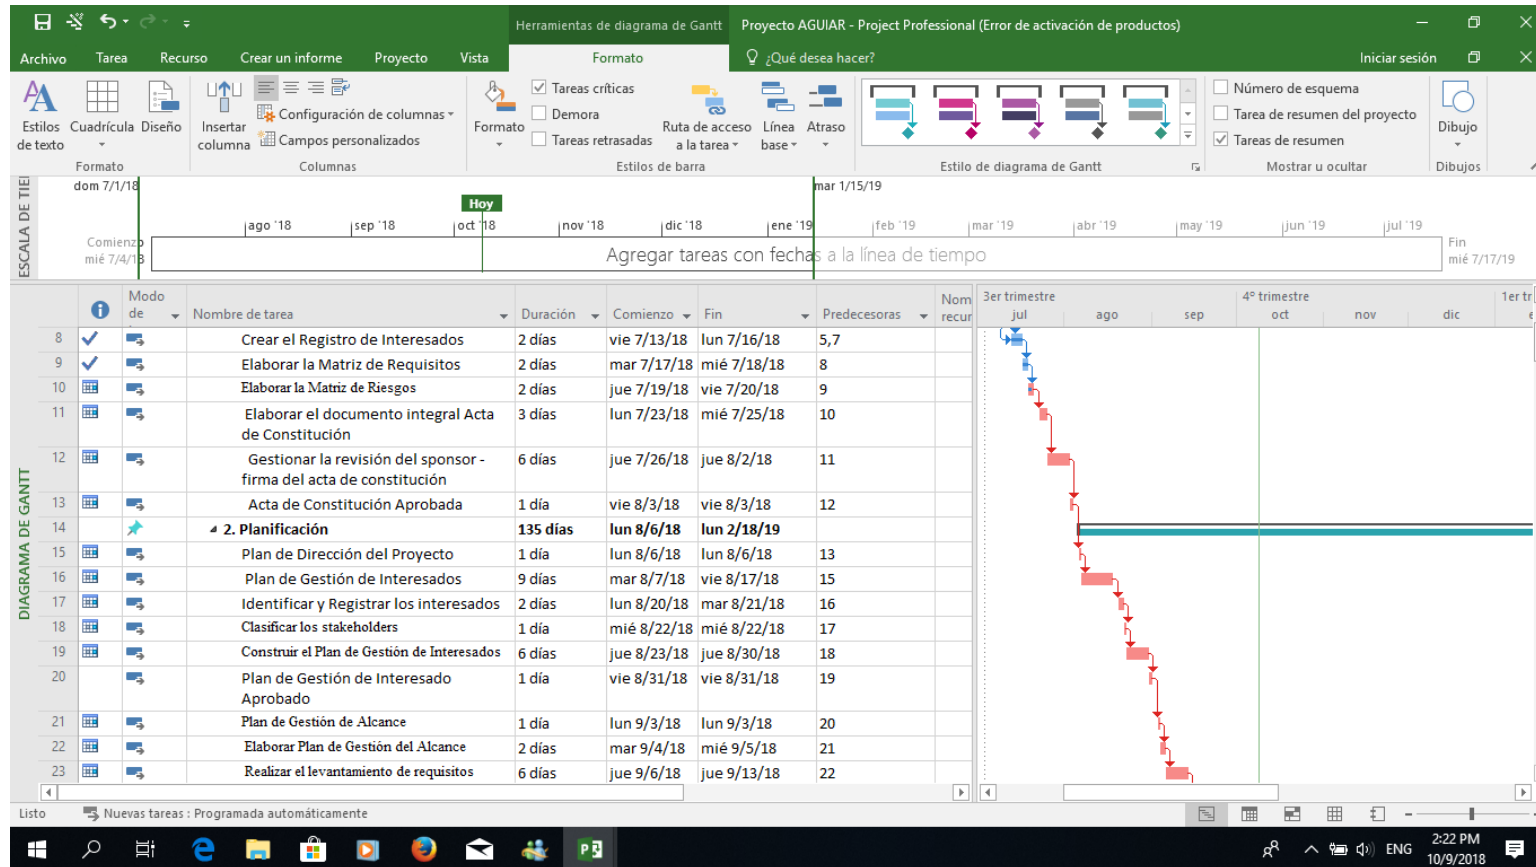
Herramientas de diagrama de Gantt Proyecto AGUIAR - Project Professional (Error de activación de productos)

Archivo Tarea Recurso Crear un informe Proyecto Vista Formato ¿Qué desea hacer? Iniciar sesión

Estilos de texto Cuadrícula Diseño
Formato
Insertar columna Configuración de columnas Campos personalizados
Columnas
Formato Tareas críticas Demora Tareas retrasadas Ruta de acceso a la tarea Línea base Atraso
Estilos de barra
Estilo de diagrama de Gantt
Número de esquema Tarea de resumen del proyecto Tareas de resumen
Mostrar u ocultar
Dibujo
Dibujos

ESCALA DE TIE
dom 7/1/18 Hoy mar 1/15/19
ago '18 sep '18 oct '18 nov '18 dic '18 ene '19 feb '19 mar '19 abr '19 may '19 jun '19 jul '19
Comienzo mié 7/4/18 Agregar tareas con fechas a la línea de tiempo Fin mié 7/17/19

DIAGRAMA DE GANTT

| | | Modo de | Nombre de tarea | Duración | Comienzo | Fin | Predecesoras | Nom recur |
|---|---|---|---|---|---|---|---|---|
| 8 | | | Crear el Registro de Interesados | 2 días | vie 7/13/18 | lun 7/16/18 | 5,7 | |
| 9 | | | Elaborar la Matriz de Requisitos | 2 días | mar 7/17/18 | mié 7/18/18 | 8 | |
| 10 | | | Elaborar la Matriz de Riesgos | 2 días | jue 7/19/18 | vie 7/20/18 | 9 | |
| 11 | | | Elaborar el documento integral Acta de Constitución | 3 días | lun 7/23/18 | mié 7/25/18 | 10 | |
| 12 | | | Gestionar la revisión del sponsor - firma del acta de constitución | 6 días | jue 7/26/18 | jue 8/2/18 | 11 | |
| 13 | | | Acta de Constitución Aprobada | 1 día | vie 8/3/18 | vie 8/3/18 | 12 | |
| 14 | | | 2. Planificación | 135 días | lun 8/6/18 | lun 2/18/19 | | |
| 15 | | | Plan de Dirección del Proyecto | 1 día | lun 8/6/18 | lun 8/6/18 | 13 | |
| 16 | | | Plan de Gestión de Interesados | 9 días | mar 8/7/18 | vie 8/17/18 | 15 | |
| 17 | | | Identificar y Registrar los interesados | 2 días | lun 8/20/18 | mar 8/21/18 | 16 | |
| 18 | | | Clasificar los stakeholders | 1 día | mié 8/22/18 | mié 8/22/18 | 17 | |
| 19 | | | Construir el Plan de Gestión de Interesados | 6 días | jue 8/23/18 | jue 8/30/18 | 18 | |
| 20 | | | Plan de Gestión de Interesado Aprobado | 1 día | vie 8/31/18 | vie 8/31/18 | 19 | |
| 21 | | | Plan de Gestión de Alcance | 1 día | lun 9/3/18 | lun 9/3/18 | 20 | |
| 22 | | | Elaborar Plan de Gestión del Alcance | 2 días | mar 9/4/18 | mié 9/5/18 | 21 | |
| 23 | | | Realizar el levantamiento de requisitos | 6 días | jue 9/6/18 | jue 9/13/18 | 22 | |

3er trimestre 4º trimestre 1er tr
jul ago sep oct nov dic

Listo Nuevas tareas : Programada automáticamente

ENG 2:22 PM 10/9/2018